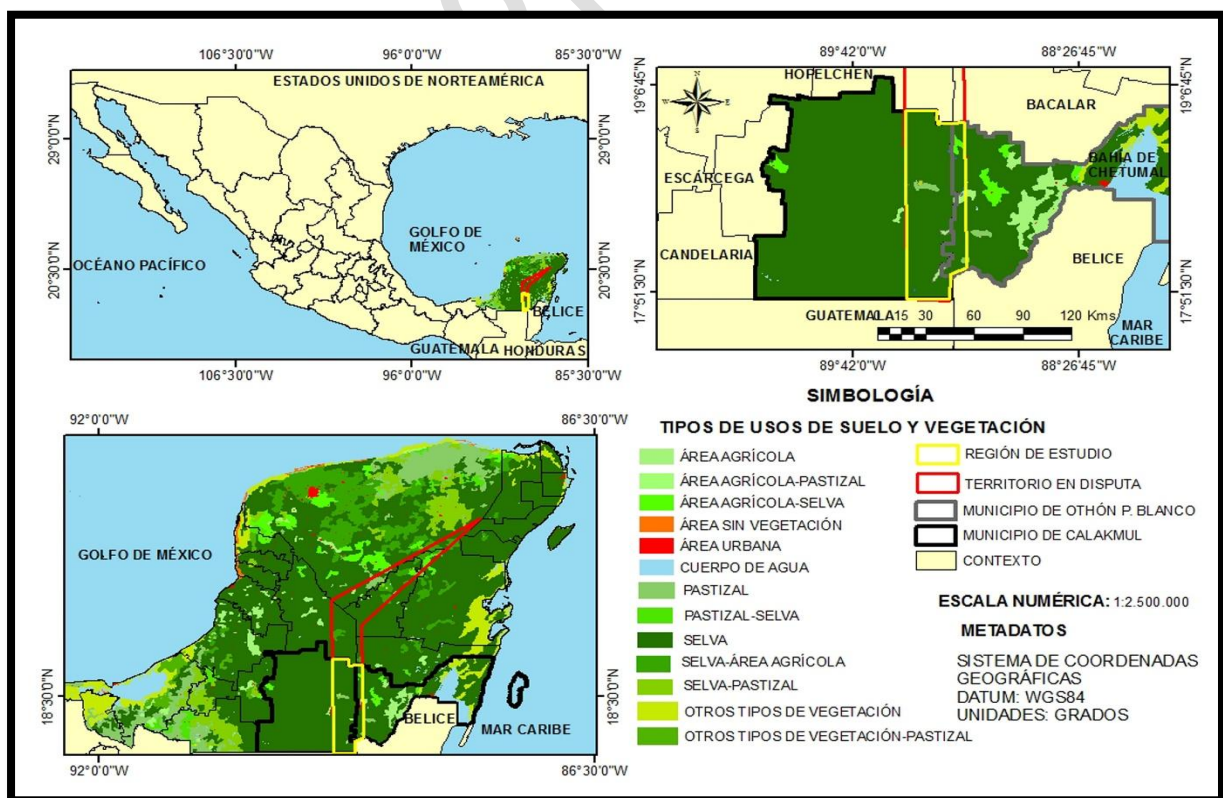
106°30'0"W 96°0'0"W 85°30'0"W

ESTADOS UNIDOS DE NORTEAMÉRICA

29°0'0"N 29°0'0"N

GOLFO DE MÉXICO

OCÉANO PACÍFICO

20°30'0"N 20°30'0"N

BELICE

GUATEMALA HONDURAS

106°30'0"W 96°0'0"W 85°30'0"W

89°42'0"W 88°26'45"W

19°6'45"N 19°6'45"N

HOPELCHEN

BACALAR

ESCÁRCEGA

BAHÍA DE CHETUMAL

CANDELARIA

BELICE

17°51'30"N 17°51'30"N

GUATEMALA

0 7.5 15 30 60 90 120 Kms

MAR CARIBE

89°42'0"W 88°26'45"W

SIMBOLOGÍA

92°0'0"W 86°30'0"W

GOLFO DE MÉXICO

18°30'0"N 18°30'0"N

BELICE

MAR CARIBE

92°0'0"W 86°30'0"W

TIPOS DE USOS DE SUELO Y VEGETACIÓN

ÁREA AGRÍCOLA
ÁREA AGRÍCOLA-PASTIZAL
ÁREA AGRÍCOLA-SELVA
ÁREA SIN VEGETACIÓN
ÁREA URBANA
CUERPO DE AGUA
PASTIZAL
PASTIZAL-SELVA
SELVA
SELVA-ÁREA AGRÍCOLA
SELVA-PASTIZAL
OTROS TIPOS DE VEGETACIÓN
OTROS TIPOS DE VEGETACIÓN-PASTIZAL

REGIÓN DE ESTUDIO
TERRITORIO EN DISPUTA
MUNICIPIO DE OTHÓN P. BLANCO
MUNICIPIO DE CALAKMUL
CONTEXTO

ESCALA NUMÉRICA: 1:2.500.000

METADATOS

SISTEMA DE COORDENADAS GEOGRÁFICAS
DATUM: WGS84
UNIDADES: GRADOS